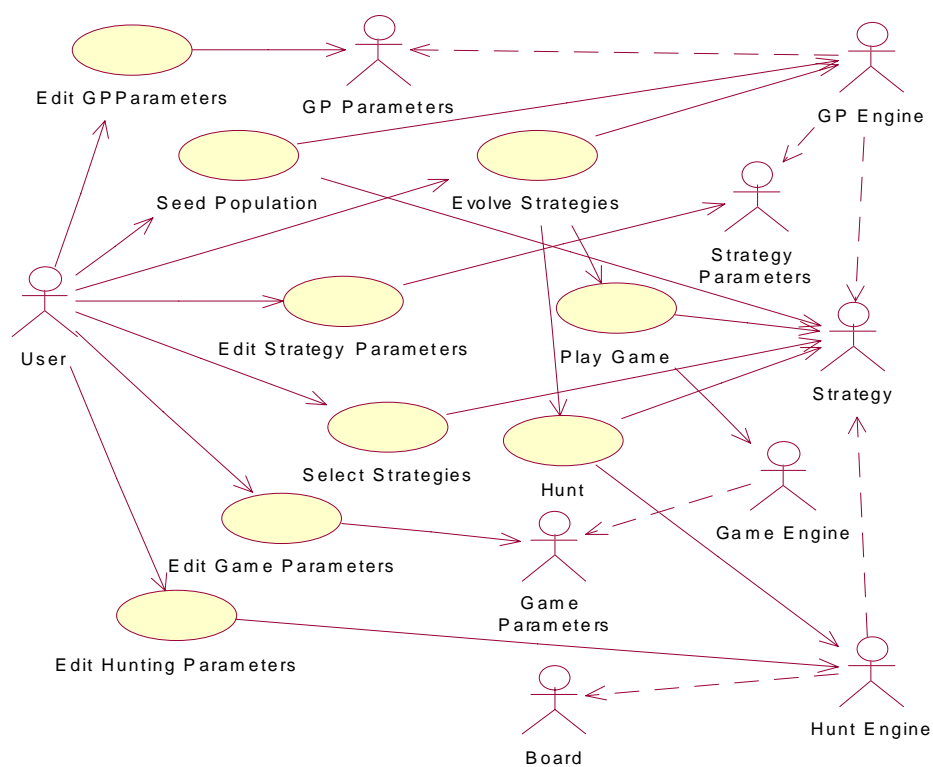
Edit GPParameters

GP Parameters

GP Engine

Seed Population

Evolve Strategies

Strategy Parameters

User

Edit Strategy Parameters

Play Game

Strategy

Select Strategies

Hunt

Game Engine

Edit Game Parameters

Game Parameters

Edit Hunting Parameters

Hunt Engine

Board